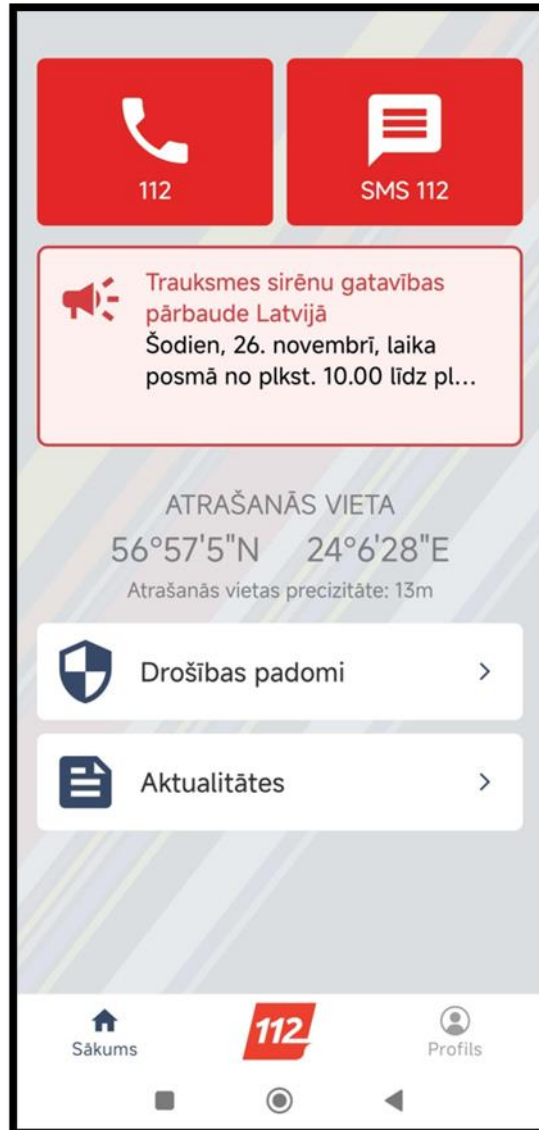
112

SMS 112

Trauksmes sirēnu gatavības pārbaude Latvijā
Šodien, 26. novembrī, laika posmā no plkst. 10.00 līdz pl...

ATRAŠANĀS VIETA
56°57'5"N 24°6'28"E
Atrašanās vietas precizitāte: 13m

Drošības padomi >

Aktualitātes >

Sākums
112
Profils